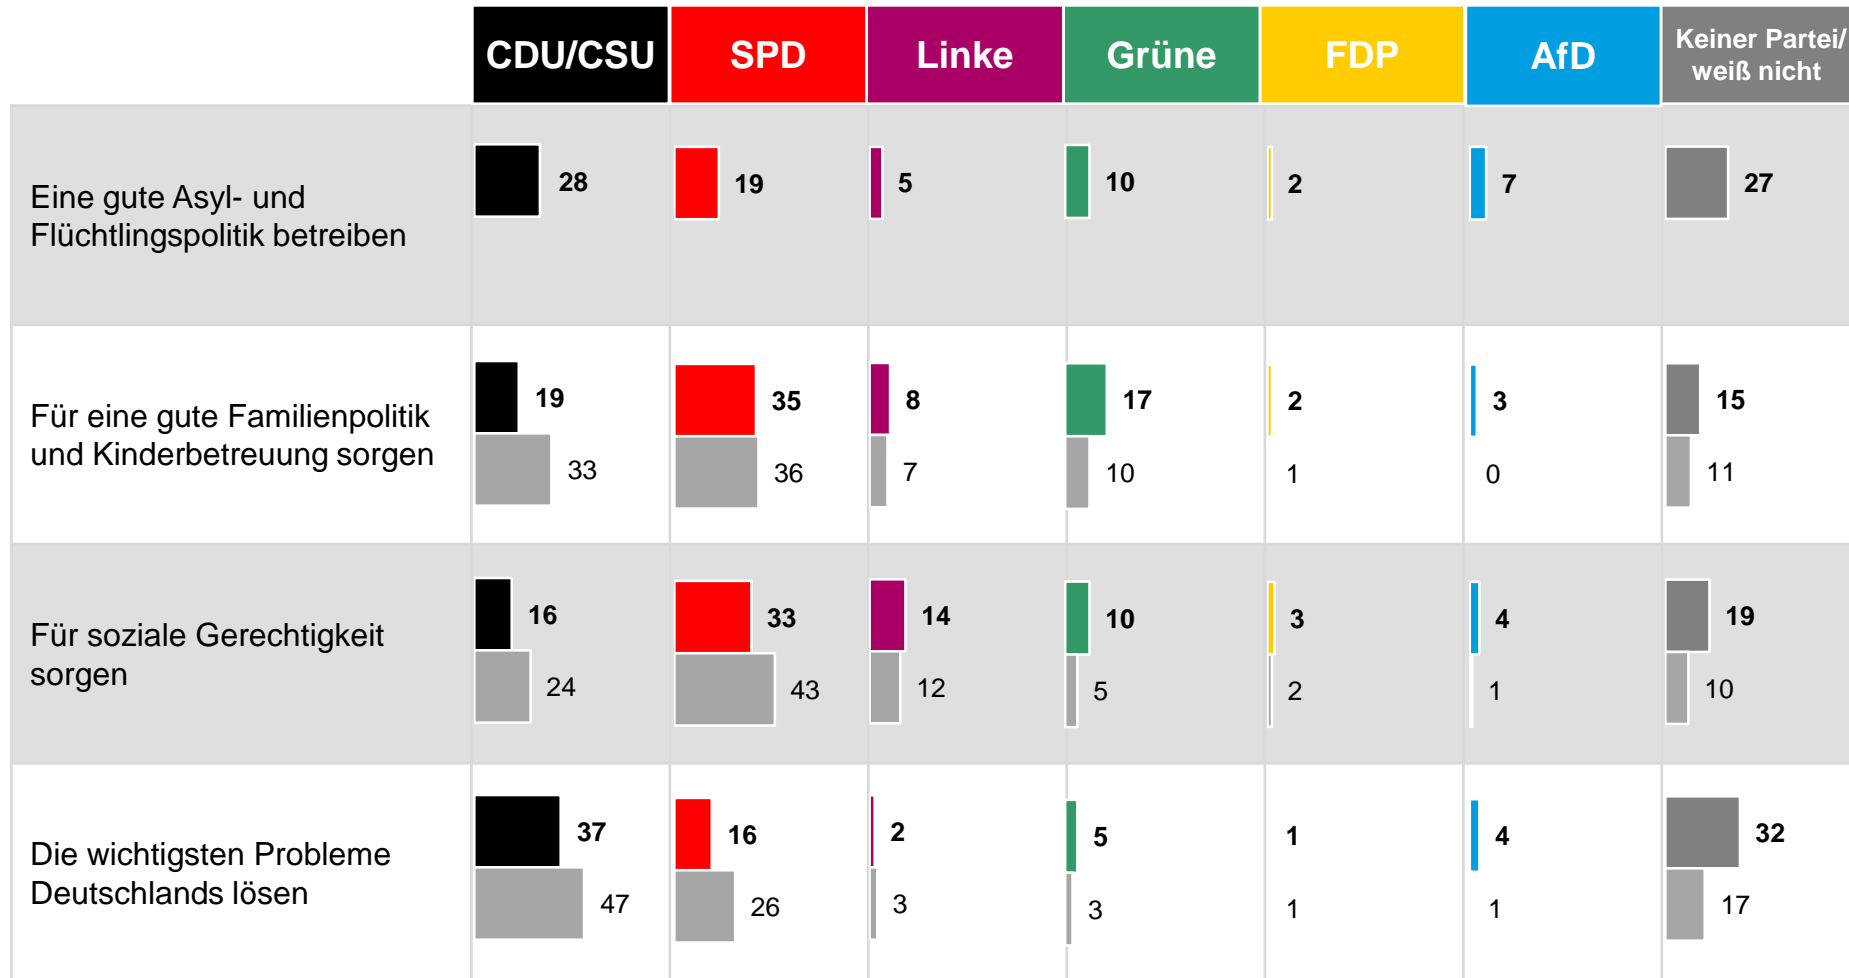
| | CDU/CSU | SPD | Linke | Grüne | FDP | AfD | Keiner Partei/ weiß nicht |
|---|---|---|---|---|---|---|---|
| Eine gute Asyl- und Flüchtlingspolitik betreiben | 28 | 19 | 5 | 10 | 2 | 7 | 27 |
| Für eine gute Familienpolitik und Kinderbetreuung sorgen | 19 33 | 35 36 | 8 7 | 17 10 | 2 1 | 3 0 | 15 11 |
| Für soziale Gerechtigkeit sorgen | 16 24 | 33 43 | 14 12 | 10 5 | 3 2 | 4 1 | 19 10 |
| Die wichtigsten Probleme Deutschlands lösen | 37 47 | 16 26 | 2 3 | 5 3 | 1 1 | 4 1 | 32 17 |